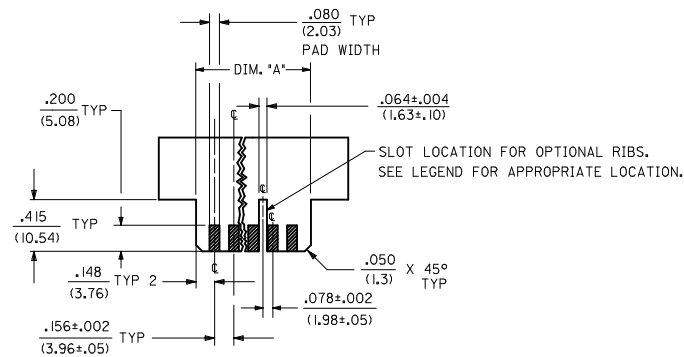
$\frac{.080}{(2.03)}$ TYP
PAD WIDTH

DIM. "A"

$\frac{.200}{(5.08)}$ TYP

$\frac{.064\pm.004}{(1.63\pm.10)}$

℄

℄

℄

SLOT LOCATION FOR OPTIONAL RIBS.
SEE LEGEND FOR APPROPRIATE LOCATION.

$\frac{.415}{(10.54)}$ TYP

$\frac{.050}{(1.3)}$ X 45° TYP

$\frac{.148}{(3.76)}$ TYP 2

℄

$\frac{.078\pm.002}{(1.98\pm.05)}$

$\frac{.156\pm.002}{(3.96\pm.05)}$ TYP